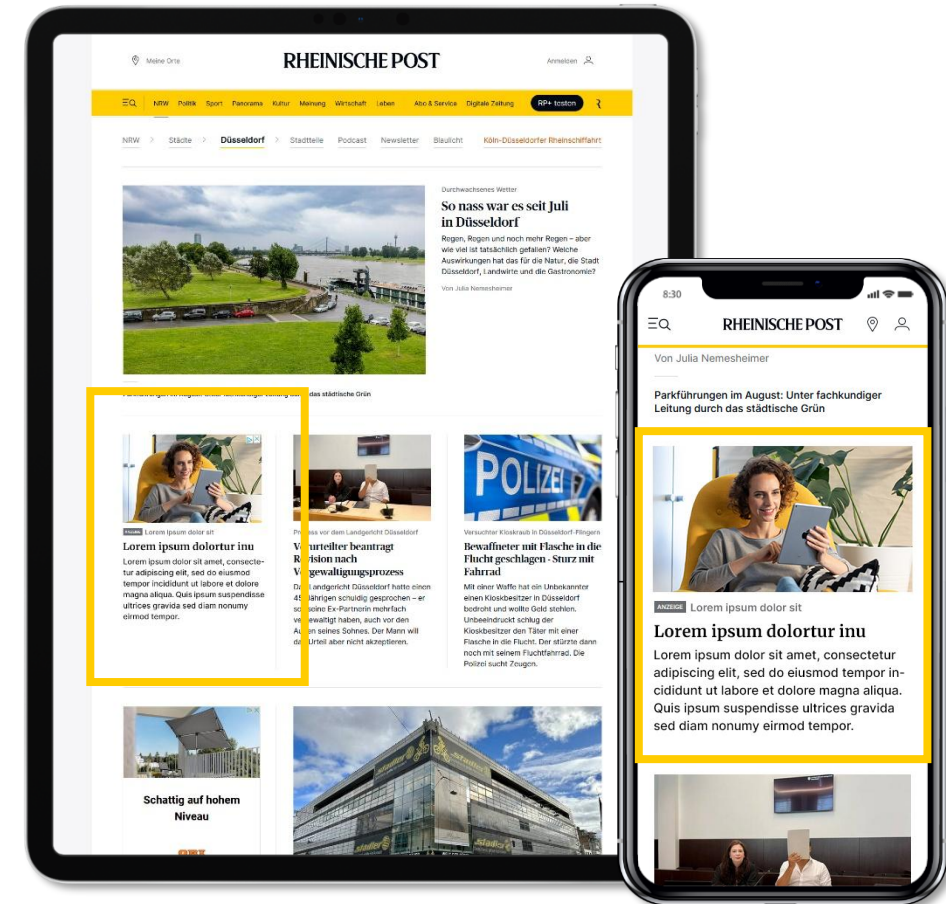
Meine Orte

RHEINISCHE POST

Anmelden

NRW Politik Sport Panorama Kultur Meinung Wirtschaft Leben Abo & Service Digitale Zeitung RP+ testen

NRW > Städte > Düsseldorf > Stadtteile Podcast Newsletter Blaulicht Köln-Düsseldorfer Rheinschifffahrt

Durchwachsenes Wetter

So nass war es seit Juli in Düsseldorf

Regen, Regen und noch mehr Regen – aber wie viel ist tatsächlich gefallen? Welche Auswirkungen hat das für die Natur, die Stadt Düsseldorf, Landwirte und die Gastronomie?

Von Julia Nemesheimer

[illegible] das städtische Grün

ANZEIGE Lorem ipsum dolor sit

Lorem ipsum dolortur inu

Lorem ipsum dolor sit amet, consectetur adipiscing elit, sed do eiusmod tempor incididunt ut labore et dolore magna aliqua. Quis ipsum suspendisse ultrices gravida sed diam nonumy eirmod tempor.

Prozess vor dem Landgericht Düsseldorf

V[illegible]urteilter beantragt R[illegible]vision nach V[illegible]gewaltigungsprozess

Da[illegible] andgericht Düsseldorf hatte einen 4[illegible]jährigen schuldig gesprochen – er s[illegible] seine Ex-Partnerin mehrfach v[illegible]ewaltigt haben, auch vor den Au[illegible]en seines Sohnes. Der Mann will da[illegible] Urteil aber nicht akzeptieren.

POLIZEI

Versuchter Kioskraub in Düsseldorf-Flingern

Bewaffneter mit Flasche in die Flucht geschlagen - Sturz mit Fahrrad

Mit einer Waffe hat ein Unbekannter einen Kioskbesitzer in Düsseldorf bedroht und wollte Geld stehlen. Unbeeindruckt schlug der Kioskbesitzer den Täter mit einer Flasche in die Flucht. Der stürzte dann noch mit seinem Fluchtfahrrad. Die Polizei sucht Zeugen.

Schattig auf hohem Niveau

8:30

RHEINISCHE POST

Von Julia Nemesheimer

Parkführungen im August: Unter fachkundiger Leitung durch das städtische Grün

ANZEIGE Lorem ipsum dolor sit

Lorem ipsum dolortur inu

Lorem ipsum dolor sit amet, consectetur adipiscing elit, sed do eiusmod tempor incididunt ut labore et dolore magna aliqua. Quis ipsum suspendisse ultrices gravida sed diam nonumy eirmod tempor.